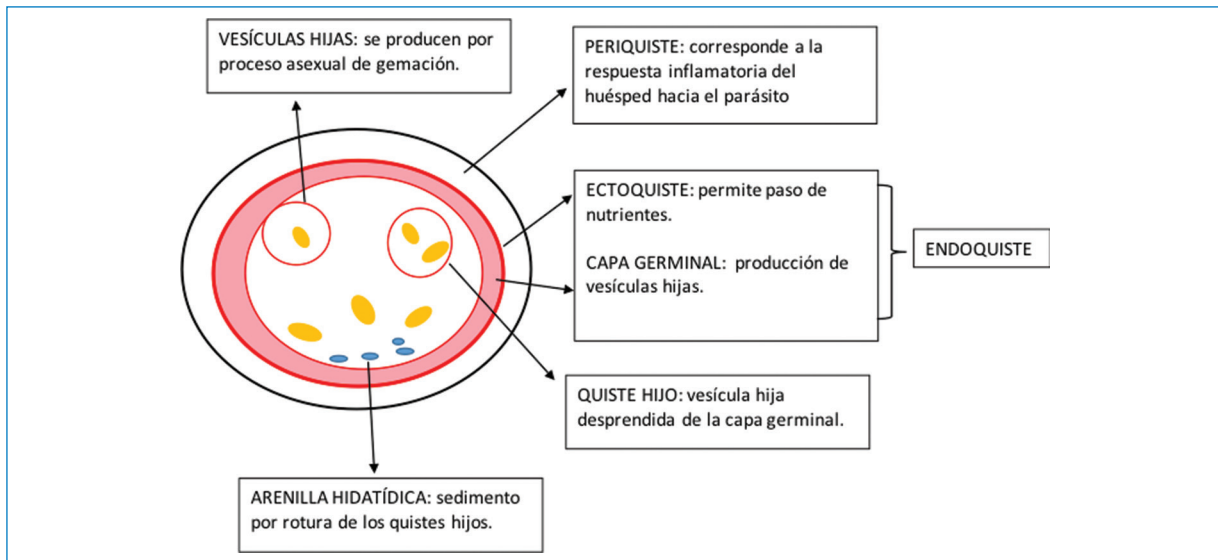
VESÍCULAS HIJAS: se producen por proceso asexual de gemación.

PERIQUISTE: corresponde a la respuesta inflamatoria del huésped hacia el parásito

ECTOQUISTE: permite paso de nutrientes.

CAPA GERMINAL: producción de vesículas hijas.

ENDOQUISTE

QUISTE HIJO: vesícula hija desprendida de la capa germinal.

ARENILLA HIDATÍDICA: sedimento por rotura de los quistes hijos.